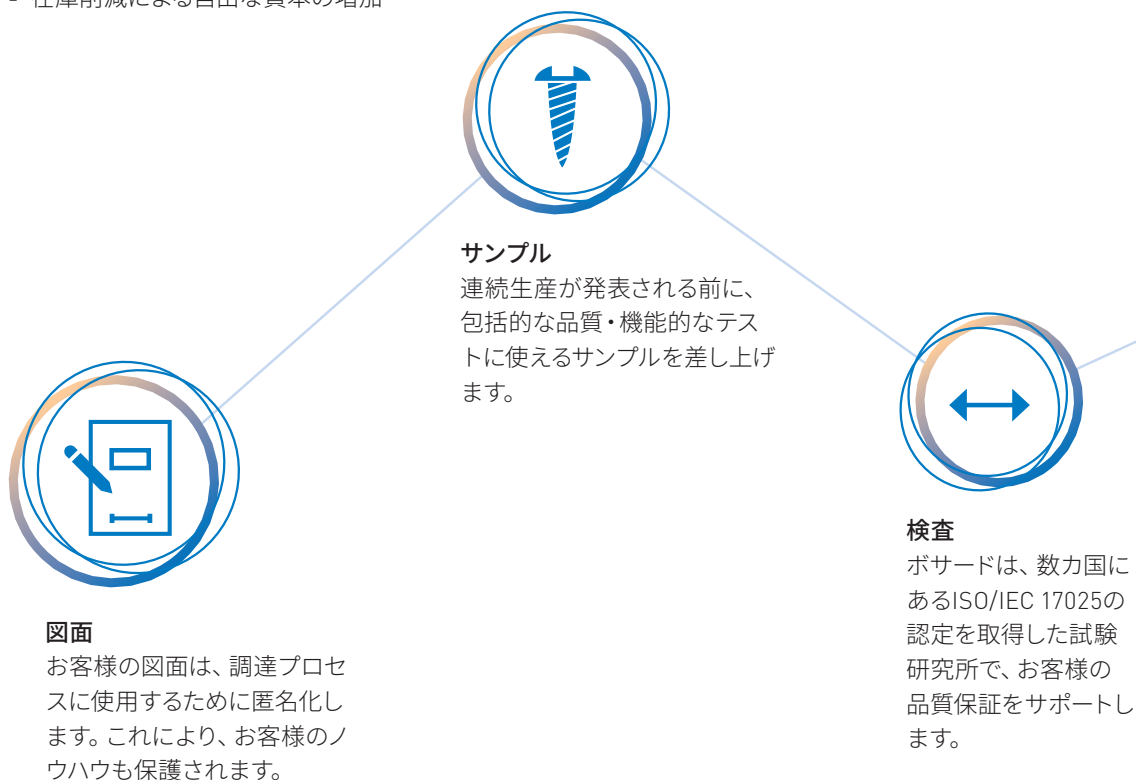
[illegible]

サンプル
連続生産が発表される前に、包括的な品質・機能的なテストに使えるサンプルを差し上げます。

図面
お客様の図面は、調達プロセスに使用するために匿名化します。これにより、お客様のノウハウも保護されます。

検査
ボサードは、数カ国にあるISO/IEC 17025の認定を取得した試験研究所で、お客様の品質保証をサポートします。